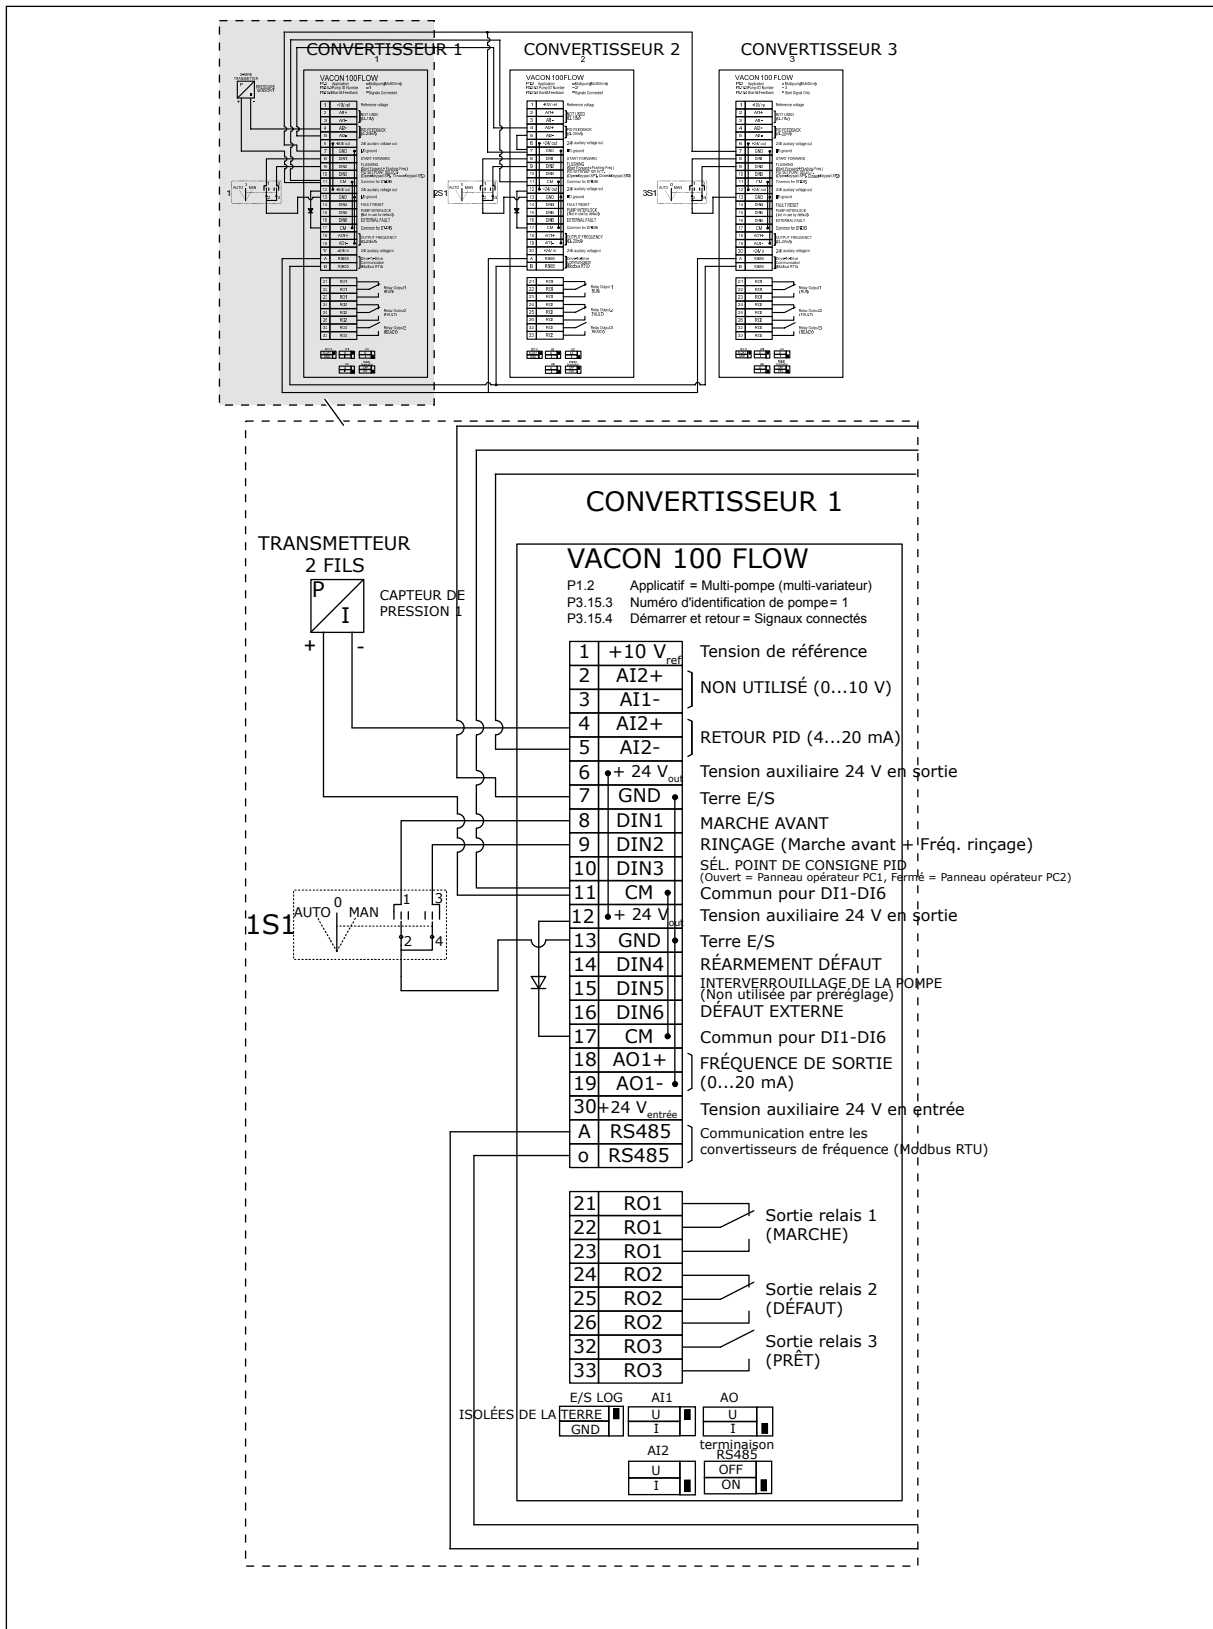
CONVERTISSEUR 1
CONVERTISSEUR 2
CONVERTISSEUR 3

1
2
3

VACON 100 FLOW

2S1
3S1

CONVERTISSEUR 1

TRANSMETTEUR 2 FILS

P
I
+ -

CAPTEUR DE PRESSION 1

VACON 100 FLOW

P1.2 Applicatif = Multi-pompe (multi-variateur)
P3.15.3 Numéro d'identification de pompe= 1
P3.15.4 Démarrer et retour = Signaux connectés

| | | |
|---|---|---|
| 1 | +10 $V_{ref}$ | Tension de référence |
| 2 | AI2+ | NON UTILISÉ (0...10 V) |
| 3 | AI1- | |
| 4 | AI2+ | RETOUR PID (4...20 mA) |
| 5 | AI2- | |
| 6 | + 24 $V_{out}$ | Tension auxiliaire 24 V en sortie |
| 7 | GND | Terre E/S |
| 8 | DIN1 | MARCHE AVANT |
| 9 | DIN2 | RINÇAGE (Marche avant + Fréq. rinçage) |
| 10 | DIN3 | SÉL. POINT DE CONSIGNE PID (Ouvert = Panneau opérateur PC1, Fermé = Panneau opérateur PC2) |
| 11 | CM | Commun pour DI1-DI6 |
| 12 | + 24 $V_{out}$ | Tension auxiliaire 24 V en sortie |
| 13 | GND | Terre E/S |
| 14 | DIN4 | RÉARMEMENT DÉFAUT |
| 15 | DIN5 | INTERVERROUILLAGE DE LA POMPE (Non utilisée par préréglage) |
| 16 | DIN6 | DÉFAUT EXTERNE |
| 17 | CM | Commun pour DI1-DI6 |
| 18 | AO1+ | FRÉQUENCE DE SORTIE (0...20 mA) |
| 19 | AO1- | |
| 30 | +24 $V_{entrée}$ | Tension auxiliaire 24 V en entrée |
| A | RS485 | Communication entre les convertisseurs de fréquence (Modbus RTU) |
| o | RS485 | |

1S1
AUTO 0 MAN
1 3
2 4

| | | |
|---|---|---|
| 21 | RO1 | Sortie relais 1 (MARCHE) |
| 22 | RO1 | |
| 23 | RO1 | |
| 24 | RO2 | Sortie relais 2 (DÉFAUT) |
| 25 | RO2 | |
| 26 | RO2 | |
| 32 | RO3 | Sortie relais 3 (PRÊT) |
| 33 | RO3 | |

ISOLÉES DE LA E/S LOG TERRE GND
AI1 U I
AO U I
AI2 U I
terminaison RS485 OFF ON